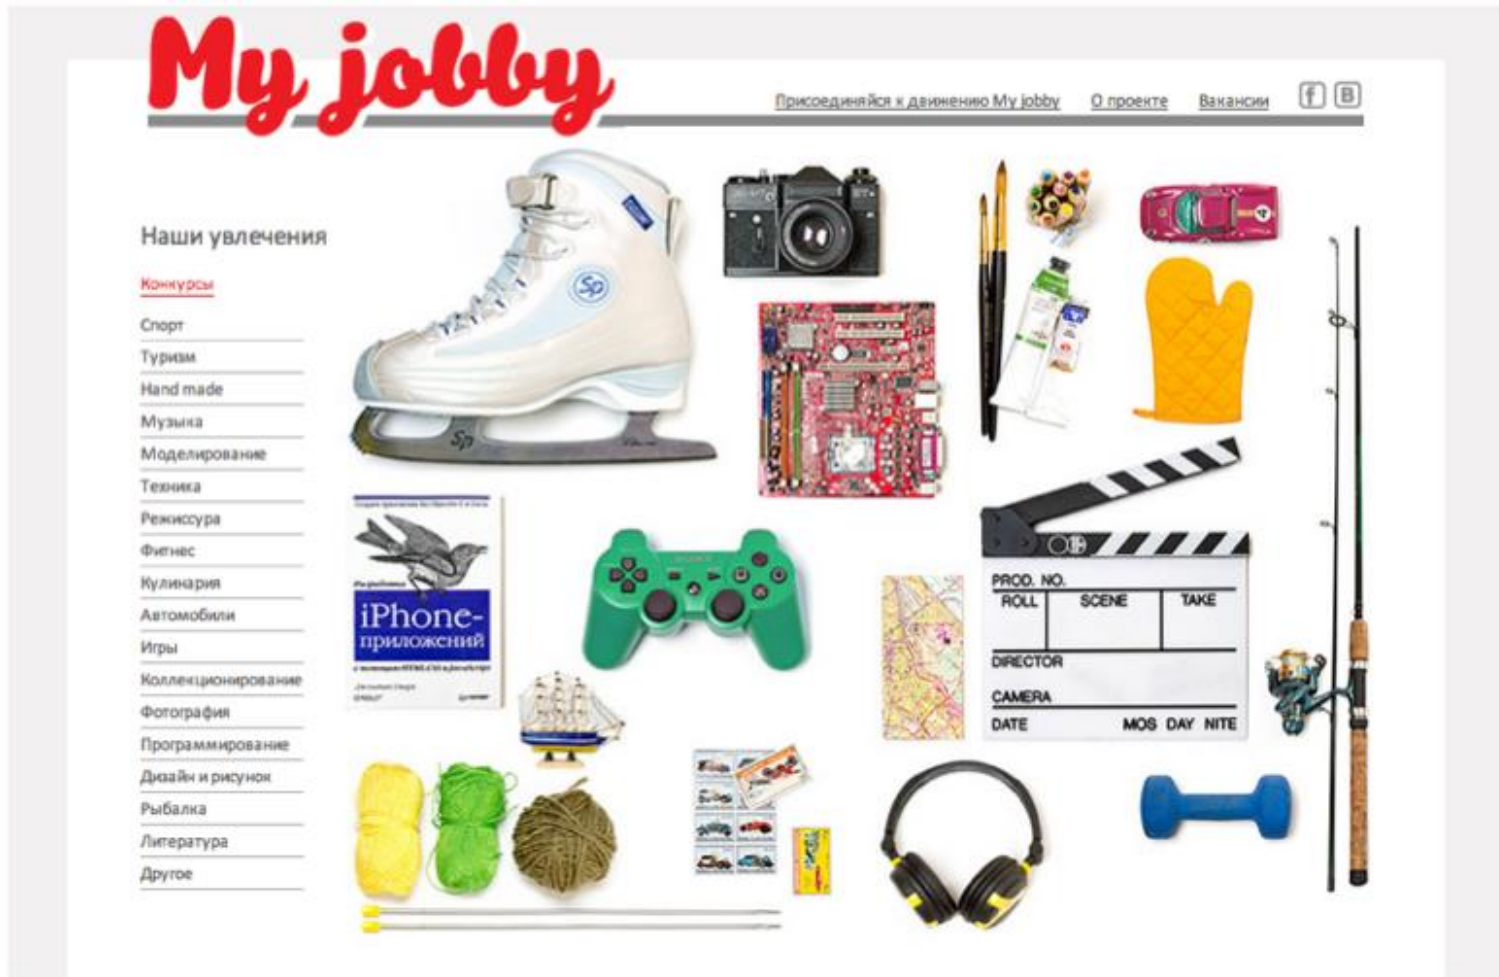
My jobby

Присоединяйся к движению My jobby О проекте Вакансии f B

Наши увлечения

Конкурсы
Спорт
Туризм
Hand made
Музыка
Моделирование
Техника
Режиссура
Фитнес
Кулинария
Автомобили
Игры
Коллекционирование
Фотография
Программирование
Дизайн и рисунок
Рыбалка
Литература
Другое

Sp

iPhone-приложений

PROD. NO.

| ROLL | SCENE | TAKE |
|---|---|---|

DIRECTOR
CAMERA
DATE MOS DAY NITE